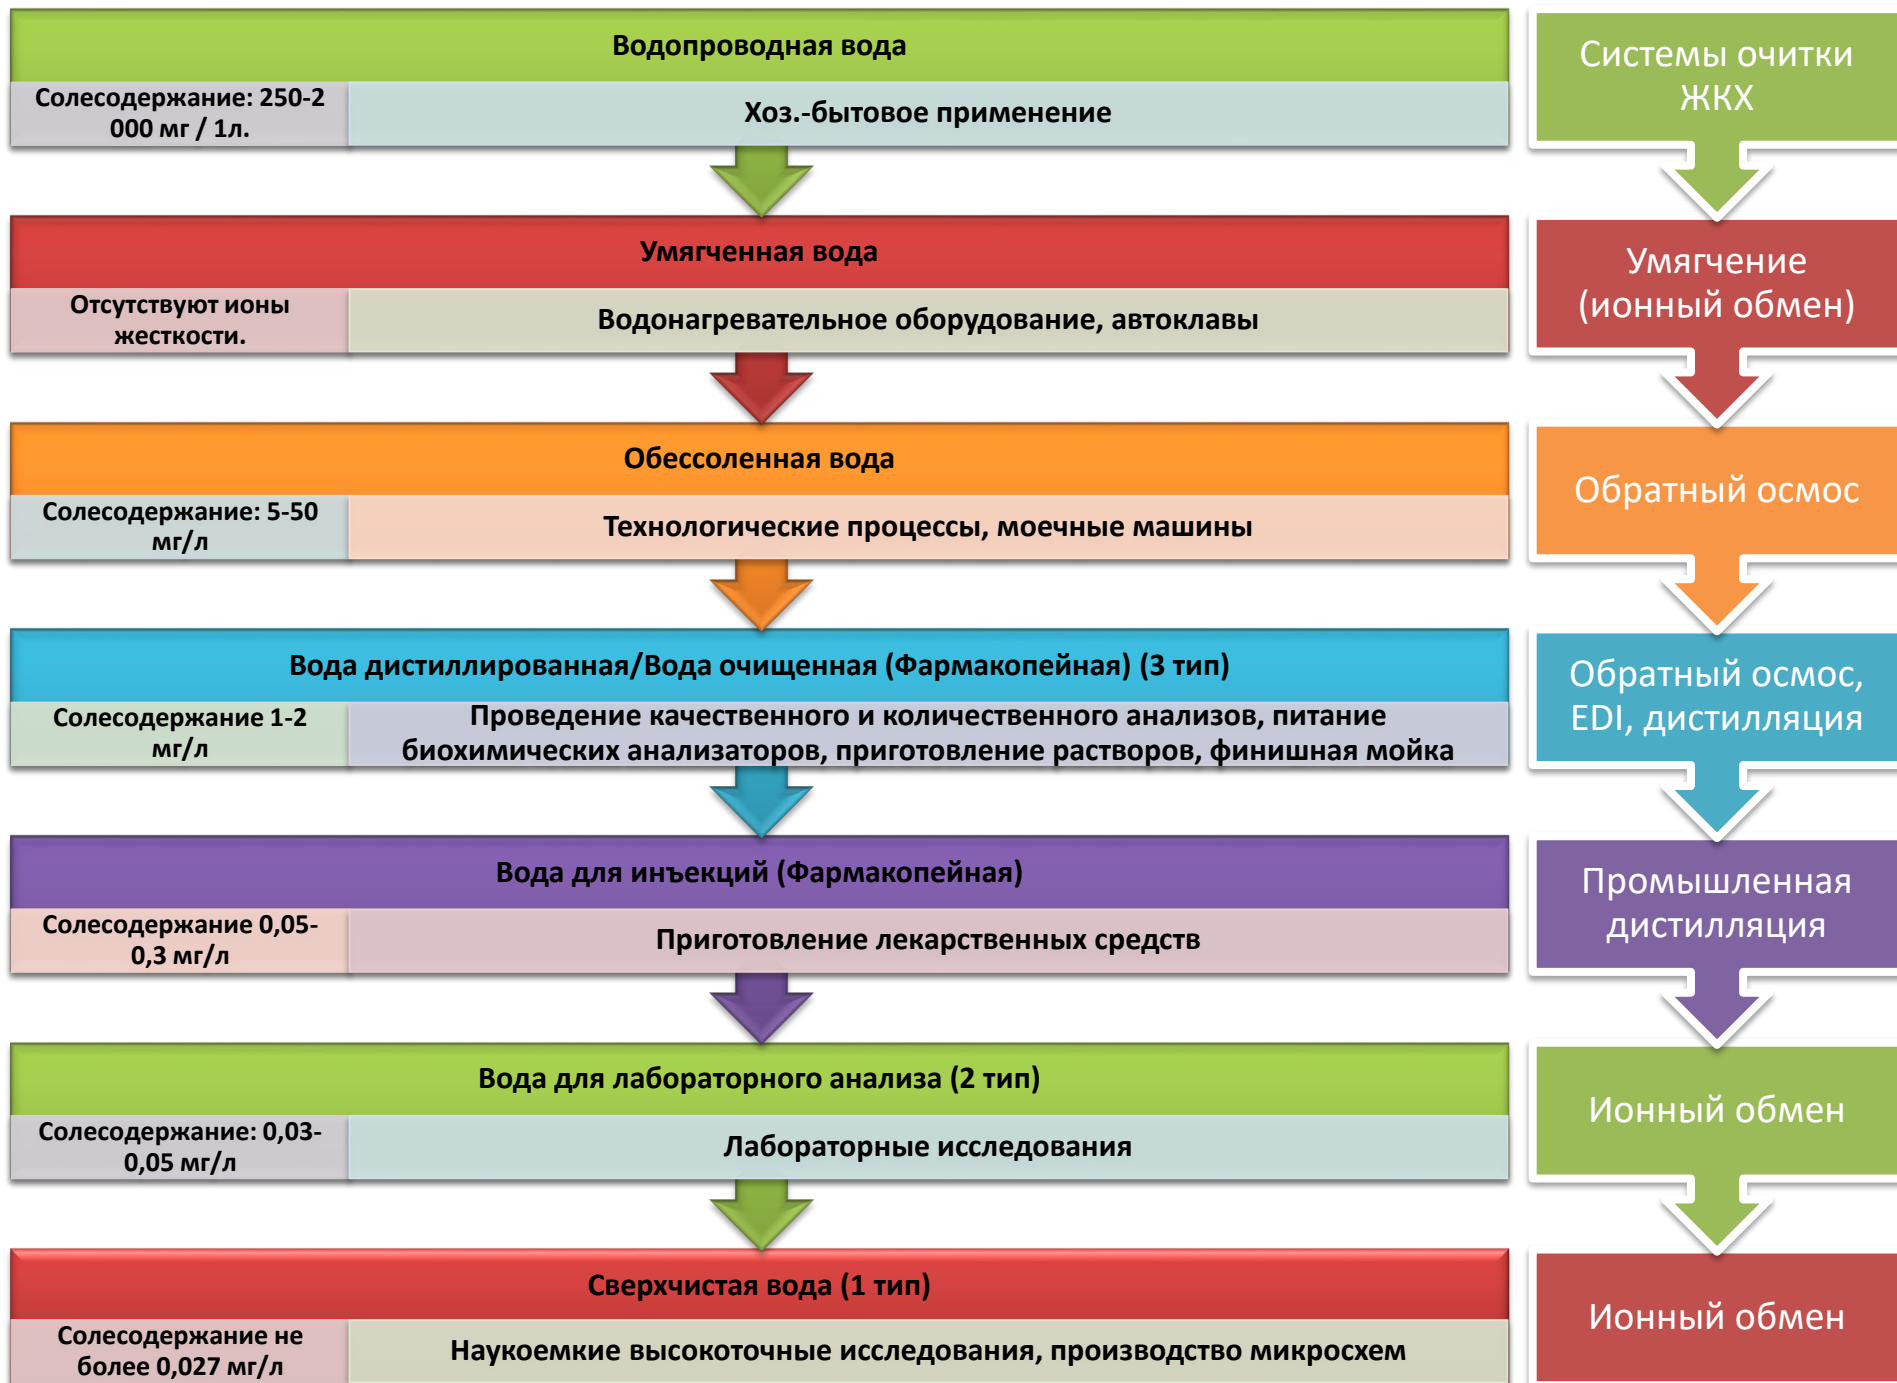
Водопроводная вода

Солесодержание: 250-2 000 мг / 1л.

Хоз.-бытовое применение

Умягченная вода

Отсутствуют ионы жесткости.

Водонагревательное оборудование, автоклавы

Обессоленная вода

Солесодержание: 5-50 мг/л

Технологические процессы, моечные машины

Вода дистиллированная/Вода очищенная (Фармакопейная) (3 тип)

Солесодержание 1-2 мг/л

Проведение качественного и количественного анализов, питание биохимических анализаторов, приготовление растворов, финишная мойка

Вода для инъекций (Фармакопейная)

Солесодержание 0,05-0,3 мг/л

Приготовление лекарственных средств

Вода для лабораторного анализа (2 тип)

Солесодержание: 0,03-0,05 мг/л

Лабораторные исследования

Сверхчистая вода (1 тип)

Солесодержание не более 0,027 мг/л

Наукоемкие высокоточные исследования, производство микросхем

Системы очитки ЖКХ

Умягчение (ионный обмен)

Обратный осмос

Обратный осмос, EDI, дистилляция

Промышленная дистилляция

Ионный обмен

Ионный обмен